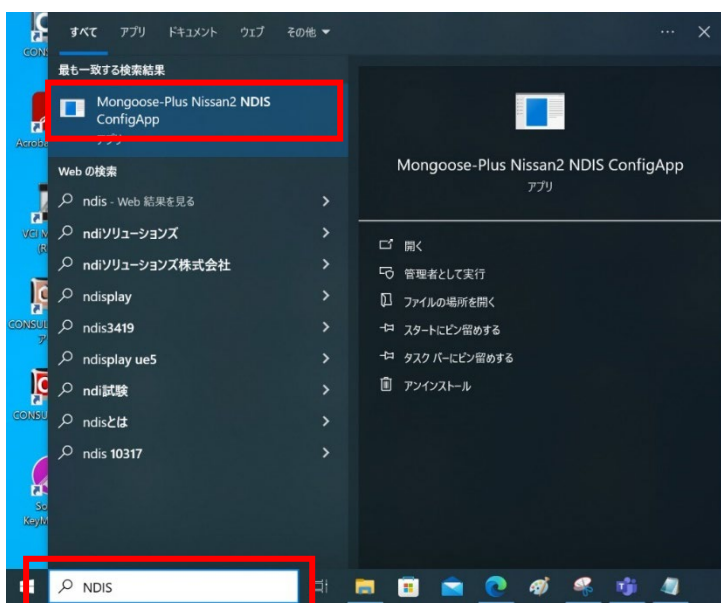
CONS

Acroba

VCI M (R

CONSUL ア

CONSU

So KeyM

すべて アプリ ドキュメント ウェブ その他 ▾ ··· ✕

最も一致する検索結果

Mongoose-Plus Nissan2 NDIS ConfigApp
アプリ

Web の検索

ndis - Web 結果を見る >

ndiソリューションズ >

ndiソリューションズ株式会社 >

ndisplay >

ndis3419 >

ndisplay ue5 >

ndi試験 >

ndisとは >

ndis 10317 >

Mongoose-Plus Nissan2 NDIS ConfigApp
アプリ

開く

管理者として実行

ファイルの場所を開く

スタートにピン留めする

タスク バーにピン留めする

アンインストール

NDIS